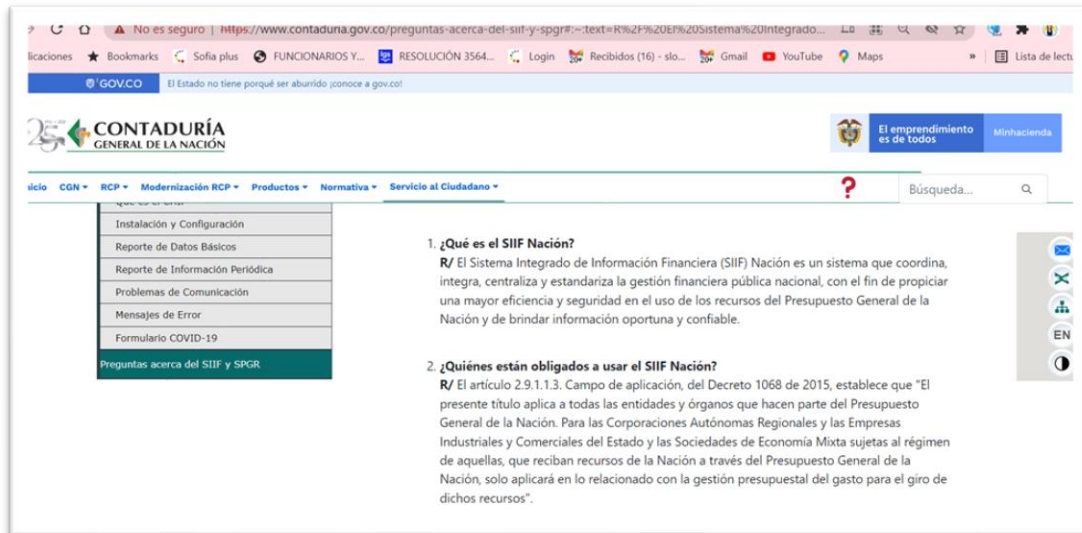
No es seguro | https://www.contaduria.gov.co/preguntas-acerca-del-siif-y-spgr#:~:text=R%2F%20El%20Sistema%20Integrado...

licaciones ★ Bookmarks Sofia plus FUNCIONARIOS Y... RESOLUCIÓN 3564... Login Recibidos (16) - slo... Gmail YouTube Maps » Lista de lectu

GOV.CO El Estado no tiene porqué ser aburrido ¡conoce a gov.co!

CONTADURÍA GENERAL DE LA NACIÓN

El emprendimiento es de todos Minhacienda

icio CGN ▾ RCP ▾ Modernización RCP ▾ Productos ▾ Normativa ▾ Servicio al Ciudadano ▾

Búsqueda...

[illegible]
Instalación y Configuración
Reporte de Datos Básicos
Reporte de Información Periódica
Problemas de Comunicación
Mensajes de Error
Formulario COVID-19
Preguntas acerca del SIIF y SPGR

1. ¿Qué es el SIIF Nación?
R/ El Sistema Integrado de Información Financiera (SIIF) Nación es un sistema que coordina, integra, centraliza y estandariza la gestión financiera pública nacional, con el fin de propiciar una mayor eficiencia y seguridad en el uso de los recursos del Presupuesto General de la Nación y de brindar información oportuna y confiable.

2. ¿Quiénes están obligados a usar el SIIF Nación?
R/ El artículo 2.9.1.1.3. Campo de aplicación, del Decreto 1068 de 2015, establece que "El presente título aplica a todas las entidades y órganos que hacen parte del Presupuesto General de la Nación. Para las Corporaciones Autónomas Regionales y las Empresas Industriales y Comerciales del Estado y las Sociedades de Economía Mixta sujetas al régimen de aquellas, que reciban recursos de la Nación a través del Presupuesto General de la Nación, solo aplicará en lo relacionado con la gestión presupuestal del gasto para el giro de dichos recursos".

EN